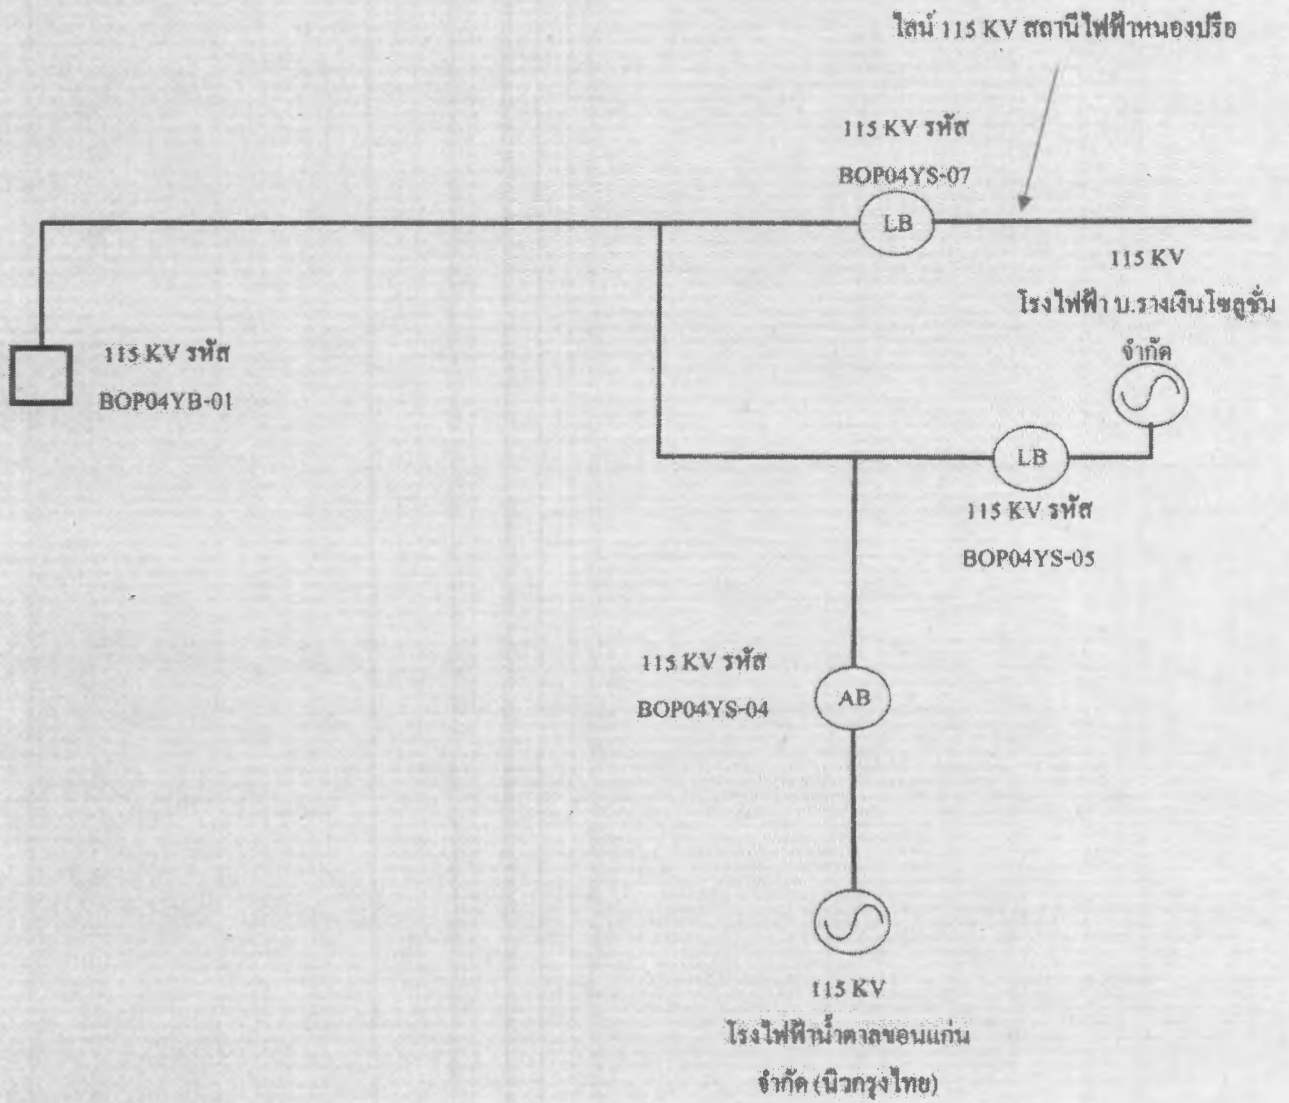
ไลน์ 115 KV สถานีไฟฟ้าหนองปรือ

115 KV รหัส
BOP04YS-07

LB

115 KV
โรงไฟฟ้า บ.รางเงินไซลูชั่น จำกัด

115 KV รหัส
BOP04YB-01

LB

115 KV รหัส
BOP04YS-05

115 KV รหัส
BOP04YS-04

AB

115 KV
โรงไฟฟ้าน้ำตาลขอนแก่น จำกัด (นิวกรุงไทย)